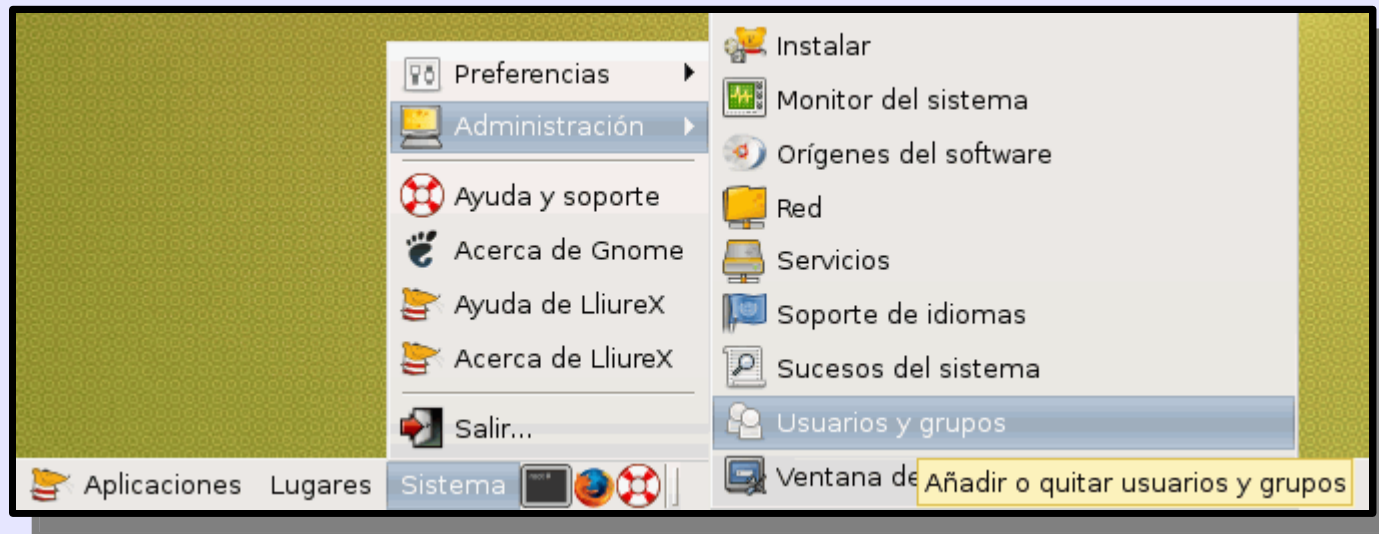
Preferencias
Administración
Ayuda y soporte
Acerca de Gnome
Ayuda de LliureX
Acerca de LliureX
Salir...

Instalar
Monitor del sistema
Orígenes del software
Red
Servicios
Soporte de idiomas
Sucesos del sistema
Usuarios y grupos
Ventana de
Añadir o quitar usuarios y grupos

Aplicaciones Lugares Sistema